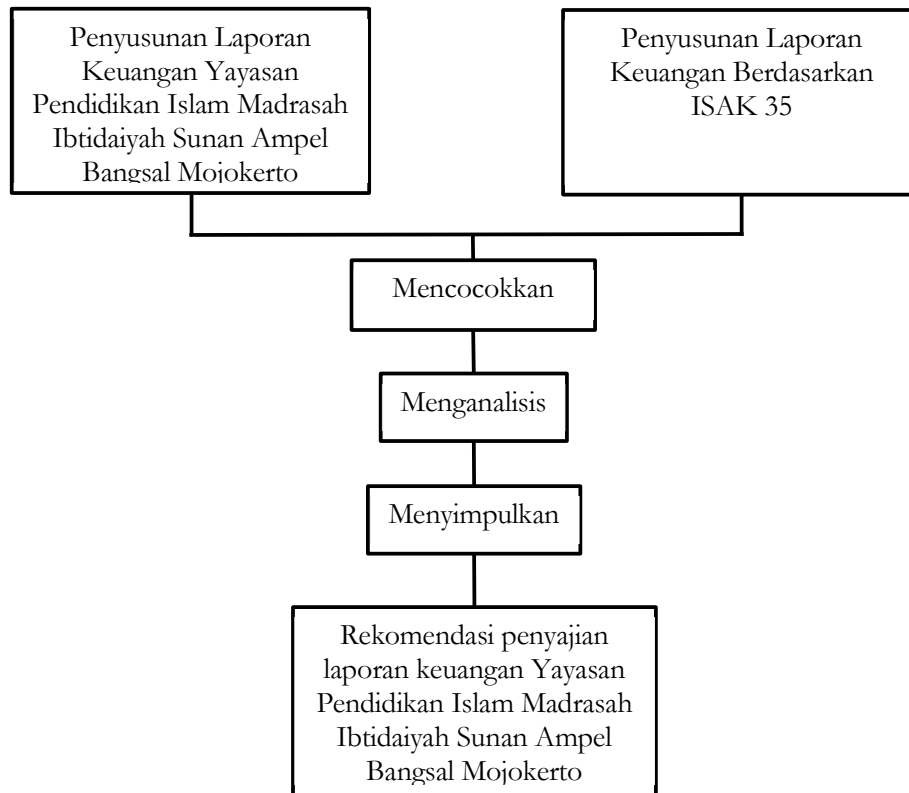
Penyusunan Laporan Keuangan Yayasan Pendidikan Islam Madrasah Ibtidaiyah Sunan Ampel Bangsal Mojokerto

Penyusunan Laporan Keuangan Berdasarkan ISAK 35

Mencocokkan

Menganalisis

Menyimpulkan

Rekomendasi penyajian laporan keuangan Yayasan Pendidikan Islam Madrasah Ibtidaiyah Sunan Ampel Bangsal Mojokerto